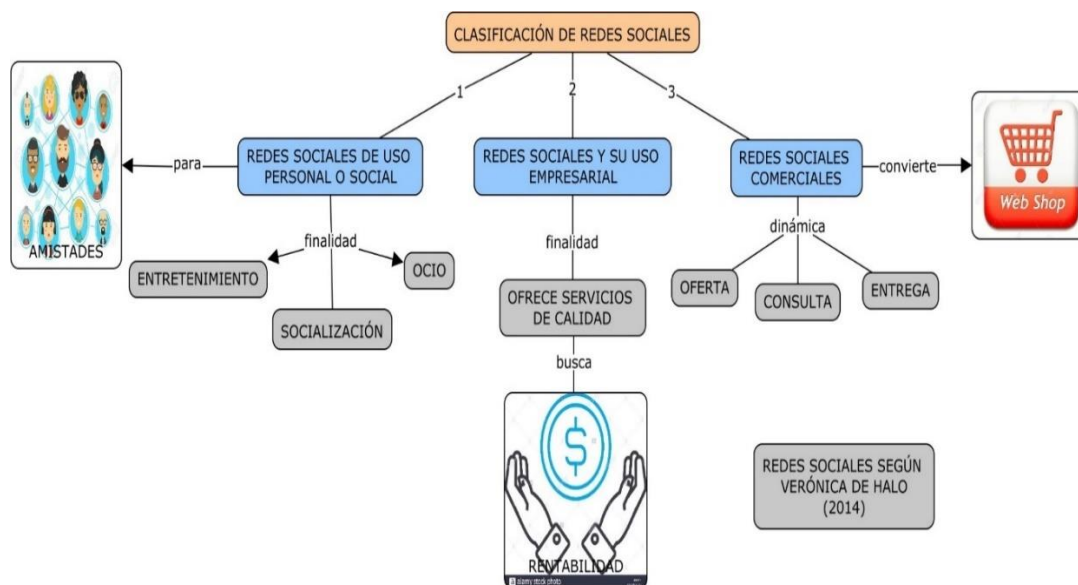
CLASIFICACIÓN DE REDES SOCIALES

1

2

3

REDES SOCIALES DE USO PERSONAL O SOCIAL

para

AMISTADES

finalidad

ENTRETENIMIENTO

OCIO

SOCIALIZACIÓN

REDES SOCIALES Y SU USO EMPRESARIAL

finalidad

OFRECE SERVICIOS DE CALIDAD

busca

$

RENTABILIDAD

alamy stock photo

REDES SOCIALES COMERCIALES

convierte

Web Shop

dinámica

OFERTA

CONSULTA

ENTREGA

REDES SOCIALES SEGÚN VERÓNICA DE HALO (2014)